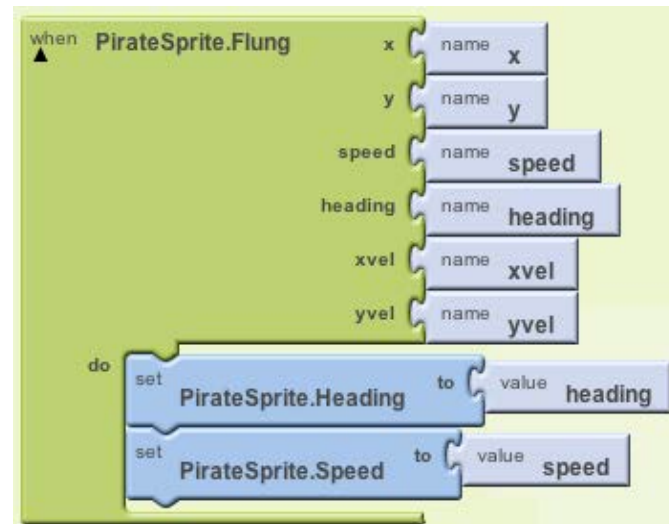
when PirateSprite.Flung

x name x

y name y

speed name speed

heading name heading

xvel name xvel

yvel name yvel

do

set PirateSprite.Heading to value heading

set PirateSprite.Speed to value speed